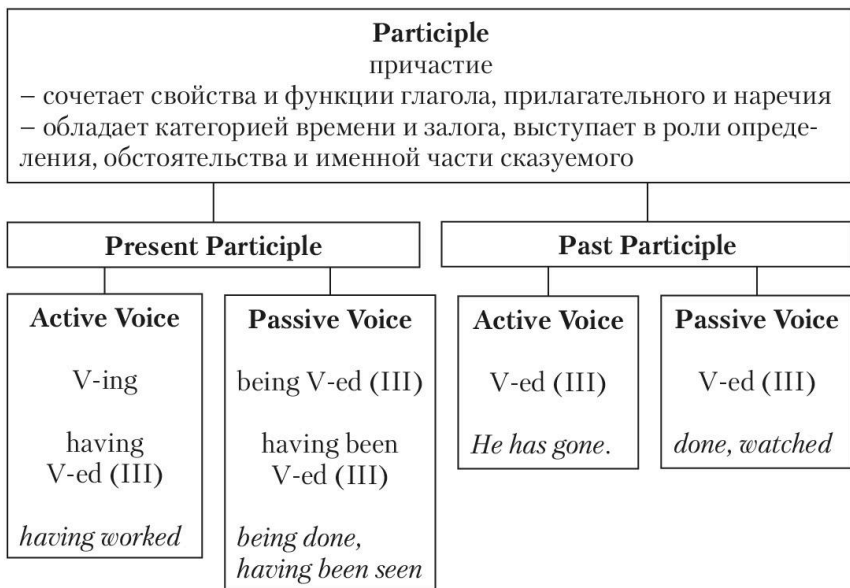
**Participle**
причастие
– сочетает свойства и функции глагола, прилагательного и наречия
– обладает категорией времени и залога, выступает в роли определения, обстоятельства и именной части сказуемого

**Present Participle**

**Active Voice**
V-ing
having V-ed (III)
*having worked*

**Passive Voice**
being V-ed (III)
having been V-ed (III)
*being done, having been seen*

**Past Participle**

**Active Voice**
V-ed (III)
*He has gone.*

**Passive Voice**
V-ed (III)
*done, watched*